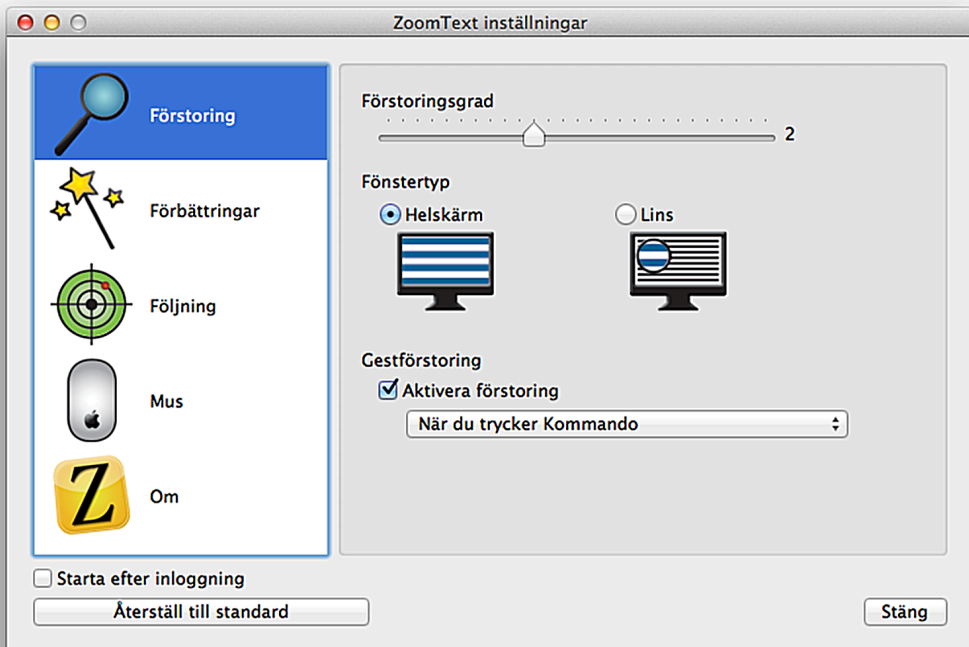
ZoomText inställningar

Förstoring

Förbättringar

Följning

Mus

Z

Om

Förstoringsgrad

2

Fönstertyp

Helskärm

Lins

Gestförstoring

Aktivera förstoring

När du trycker Kommando

Starta efter inloggning

Återställ till standard

Stäng